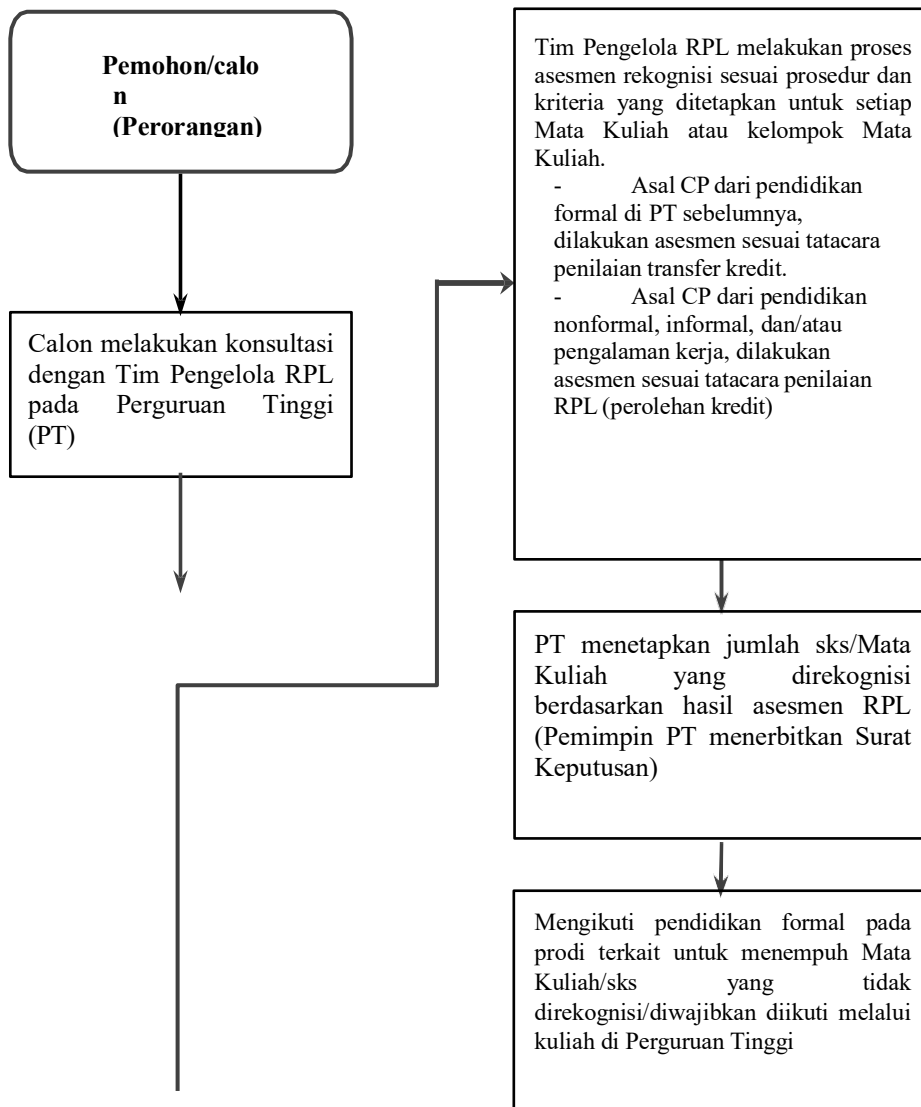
Pemohon/calon
(Perorangan)

Calon melakukan konsultasi dengan Tim Pengelola RPL pada Perguruan Tinggi (PT)

Tim Pengelola RPL melakukan proses asesmen rekognisi sesuai prosedur dan kriteria yang ditetapkan untuk setiap Mata Kuliah atau kelompok Mata Kuliah.
- Asal CP dari pendidikan formal di PT sebelumnya, dilakukan asesmen sesuai tatacara penilaian transfer kredit.
- Asal CP dari pendidikan nonformal, informal, dan/atau pengalaman kerja, dilakukan asesmen sesuai tatacara penilaian RPL (perolehan kredit)

PT menetapkan jumlah sks/Mata Kuliah yang direkognisi berdasarkan hasil asesmen RPL (Pemimpin PT menerbitkan Surat Keputusan)

Mengikuti pendidikan formal pada prodi terkait untuk menempuh Mata Kuliah/sks yang tidak direkognisi/diwajibkan diikuti melalui kuliah di Perguruan Tinggi